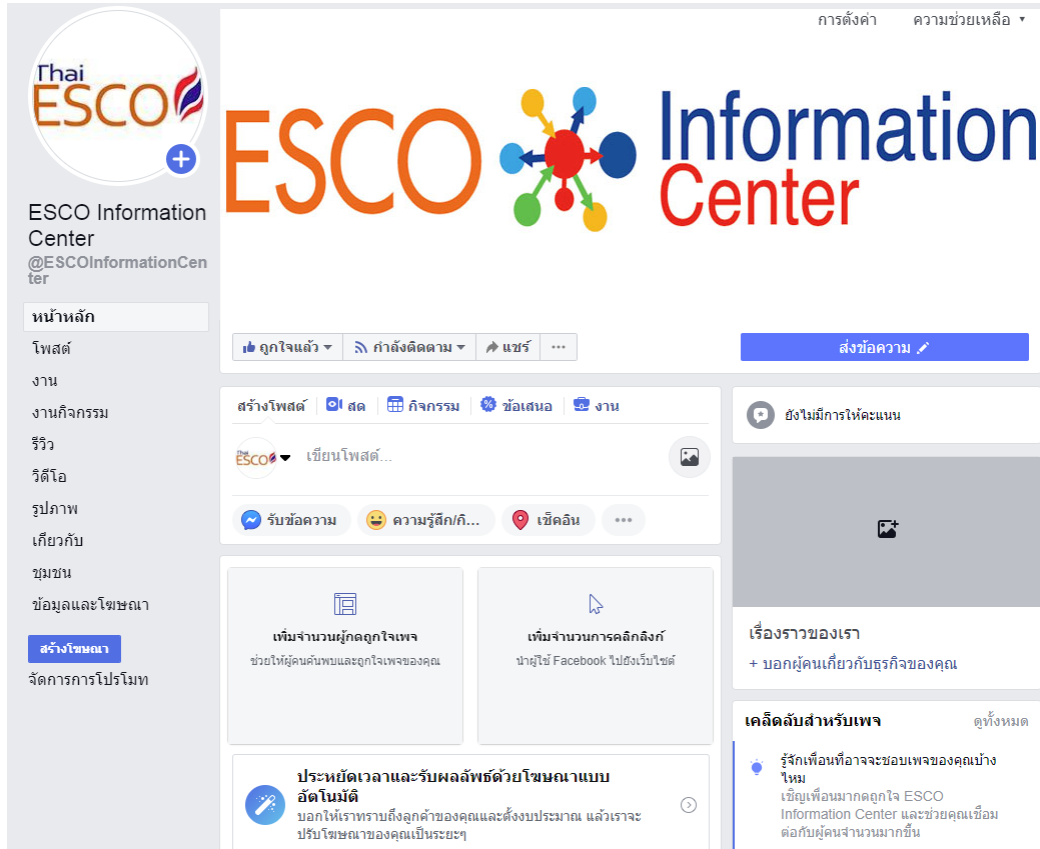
การตั้งค่า ความช่วยเหลือ

Thai ESCO

ESCO Information Center

ESCO Information Center
@ESCOInformationCenter

หน้าหลัก
โพสต์
งาน
งานกิจกรรม
รีวิว
วิดีโอ
รูปภาพ
เกี่ยวกับ
ชุมชน
ข้อมูลและโฆษณา
สร้างโฆษณา
จัดการการโปรโมท

ถูกใจแล้ว กำลังติดตาม แชร์ ...
ส่งข้อความ

สร้างโพสต์ สด กิจกรรม ข้อเสนอ งาน
เขียนโพสต์...
รับข้อความ ความรู้สึก/กิ... เช็คอิน ...

ยังไม่มีการให้คะแนน

เรื่องราวของเรา
+ บอกผู้คนเกี่ยวกับธุรกิจของคุณ

เพิ่มจำนวนผู้กดถูกใจเพจ
ช่วยให้ผู้คนค้นพบและถูกใจเพจของคุณ

เพิ่มจำนวนการคลิกลิงก์
นำผู้ใช้ Facebook ไปยังเว็บไซต์

ประหยัดเวลาและรับผลลัพธ์ด้วยโฆษณาแบบอัตโนมัติ
บอกให้เราทราบถึงลูกค้าของคุณและตั้งงบประมาณ แล้วเราจะปรับโฆษณาของคุณเป็นระยะๆ

เคล็ดลับสำหรับเพจ ดูทั้งหมด
รู้จักเพื่อนที่อาจจะชอบเพจของคุณบ้างไหม
เชิญเพื่อนมากดถูกใจ ESCO Information Center และช่วยคุณเชื่อมต่อกับผู้คนจำนวนมากขึ้น